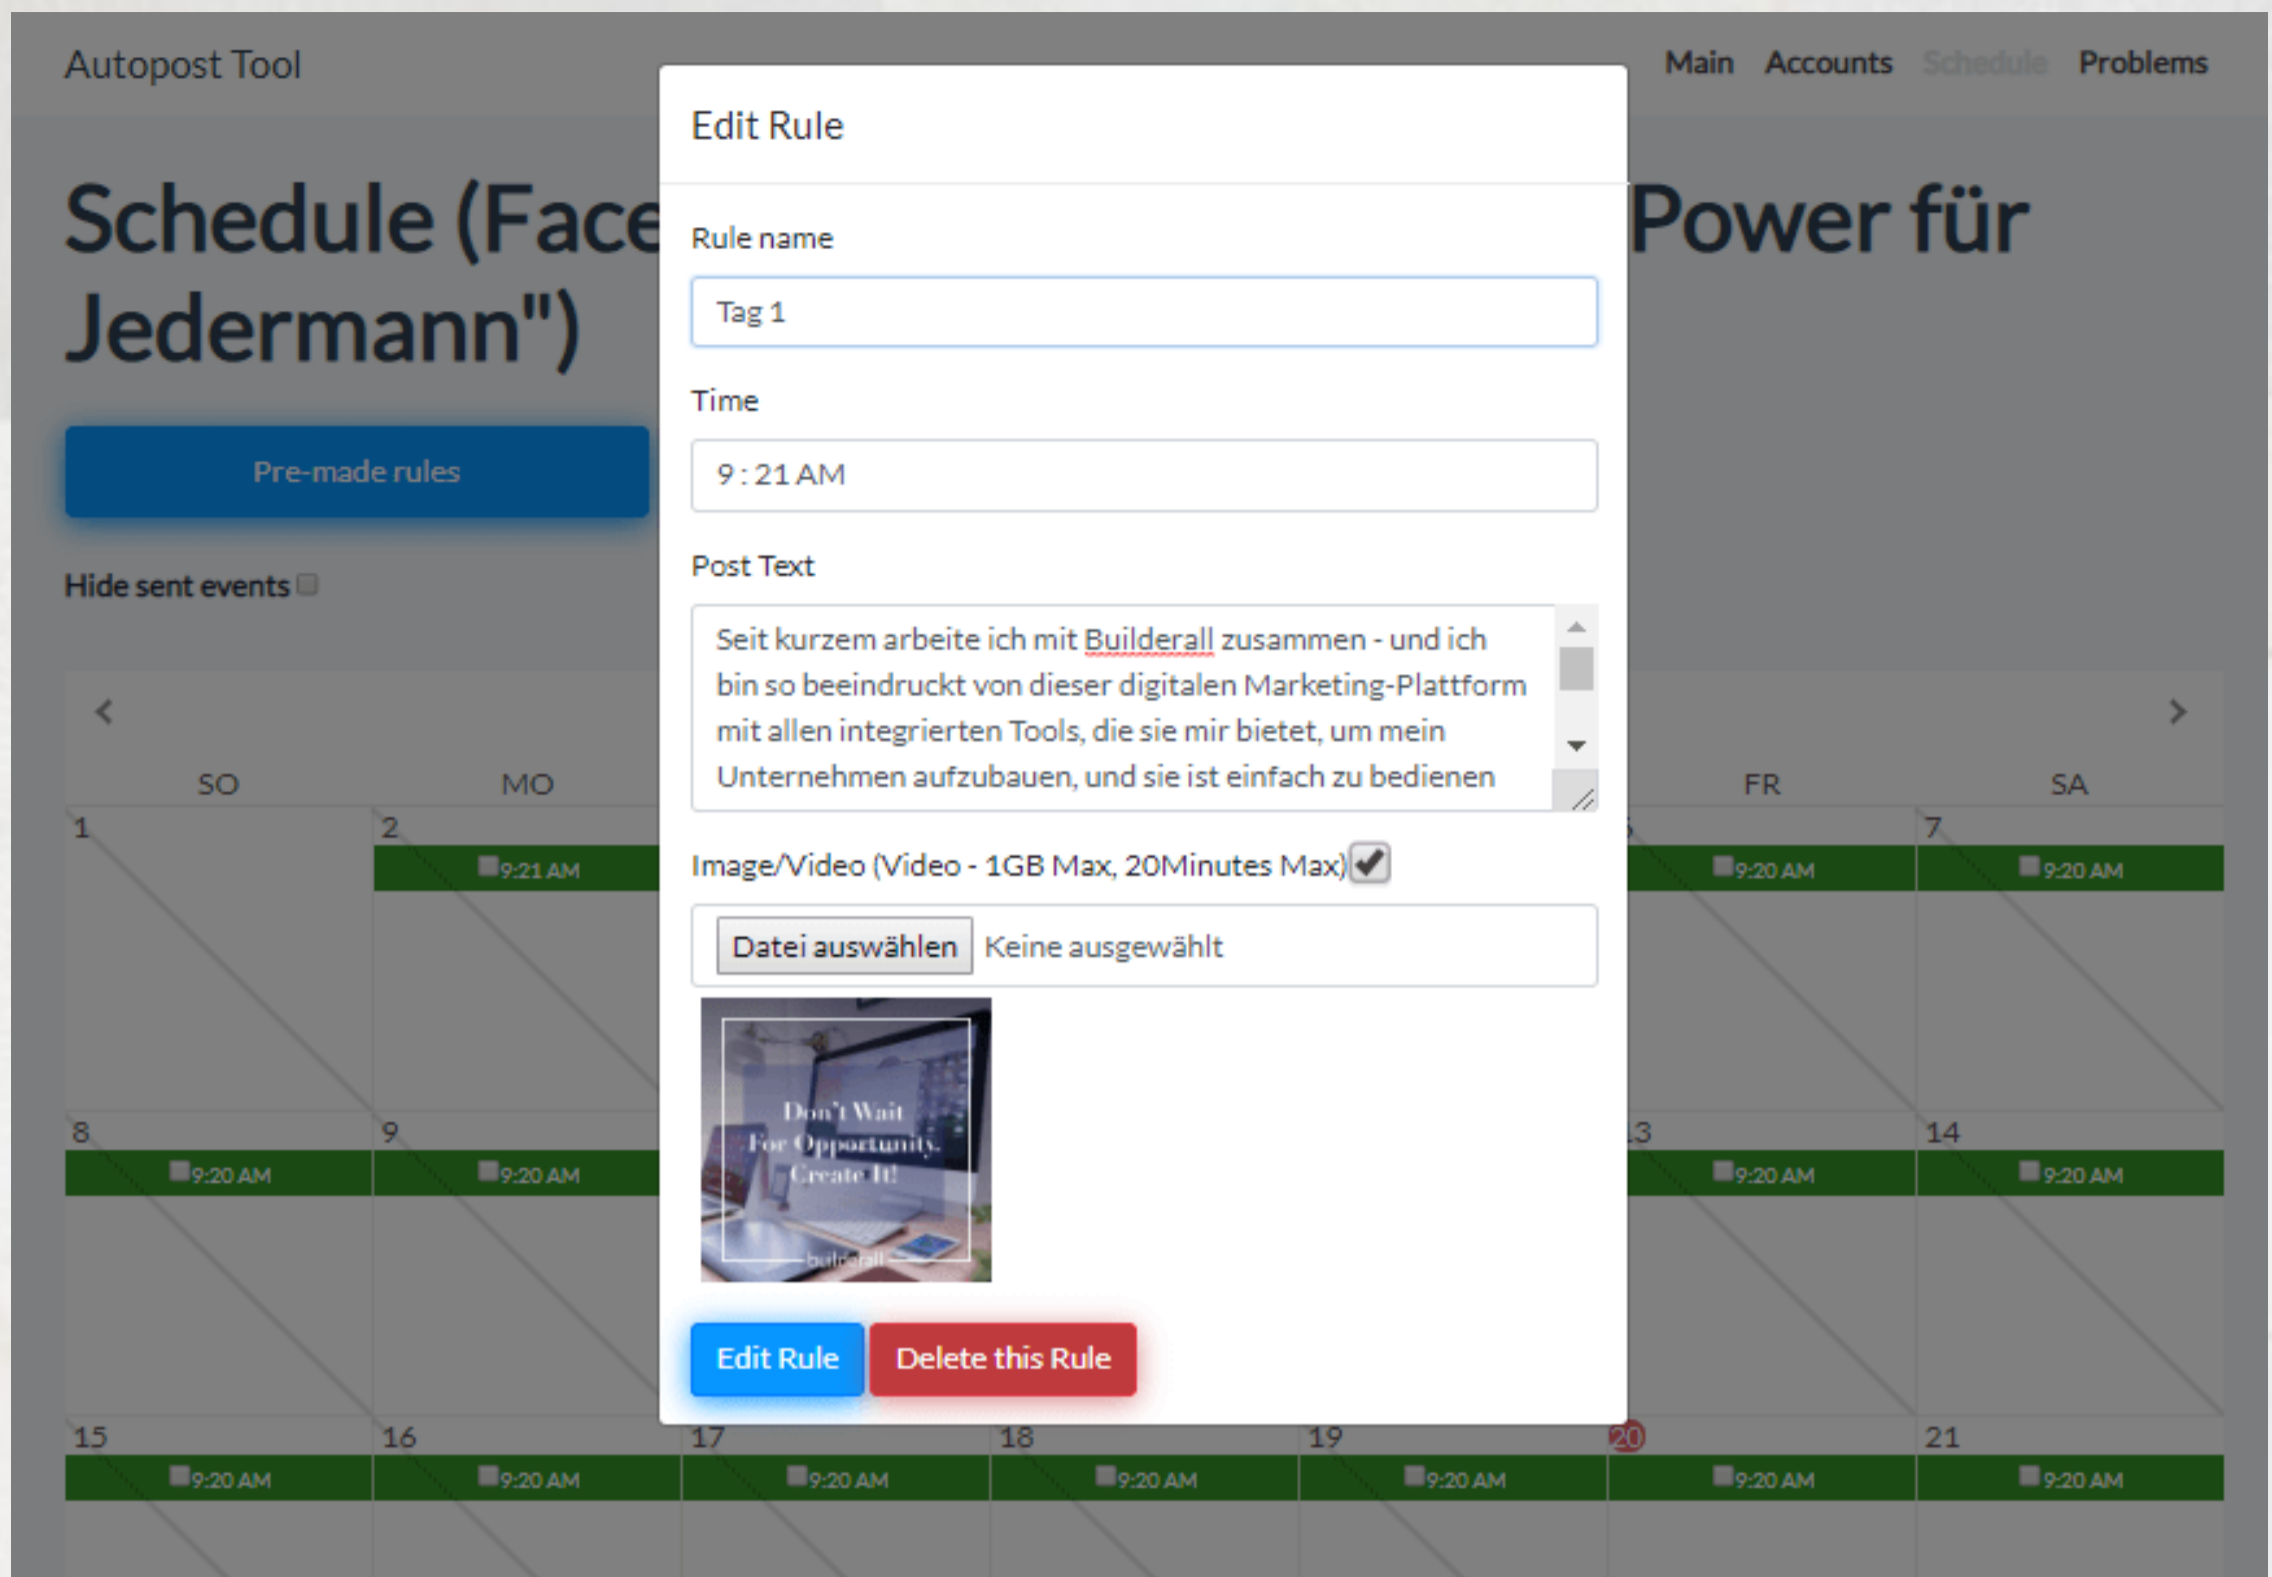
Autopost Tool

Main Accounts Schedule Problems

Schedule (Face

Power für Jedermann")

Pre-made rules

Hide sent events

Edit Rule

Rule name

Tag 1

Time

9 : 21 AM

Post Text

Seit kurzem arbeite ich mit Builderall zusammen - und ich bin so beeindruckt von dieser digitalen Marketing-Plattform mit allen integrierten Tools, die sie mir bietet, um mein Unternehmen aufzubauen, und sie ist einfach zu bedienen

Image/Video (Video - 1GB Max, 20Minutes Max)

Datei auswählen Keine ausgewählt

Don't Wait For Opportunity. Create It!

builderall

Edit Rule Delete this Rule

SO MO FR SA

1 2 7

9:21 AM 9:20 AM 9:20 AM

8 9 13 14

9:20 AM 9:20 AM 9:20 AM 9:20 AM

15 16 17 18 19 20 21

9:20 AM 9:20 AM 9:20 AM 9:20 AM 9:20 AM 9:20 AM 9:20 AM